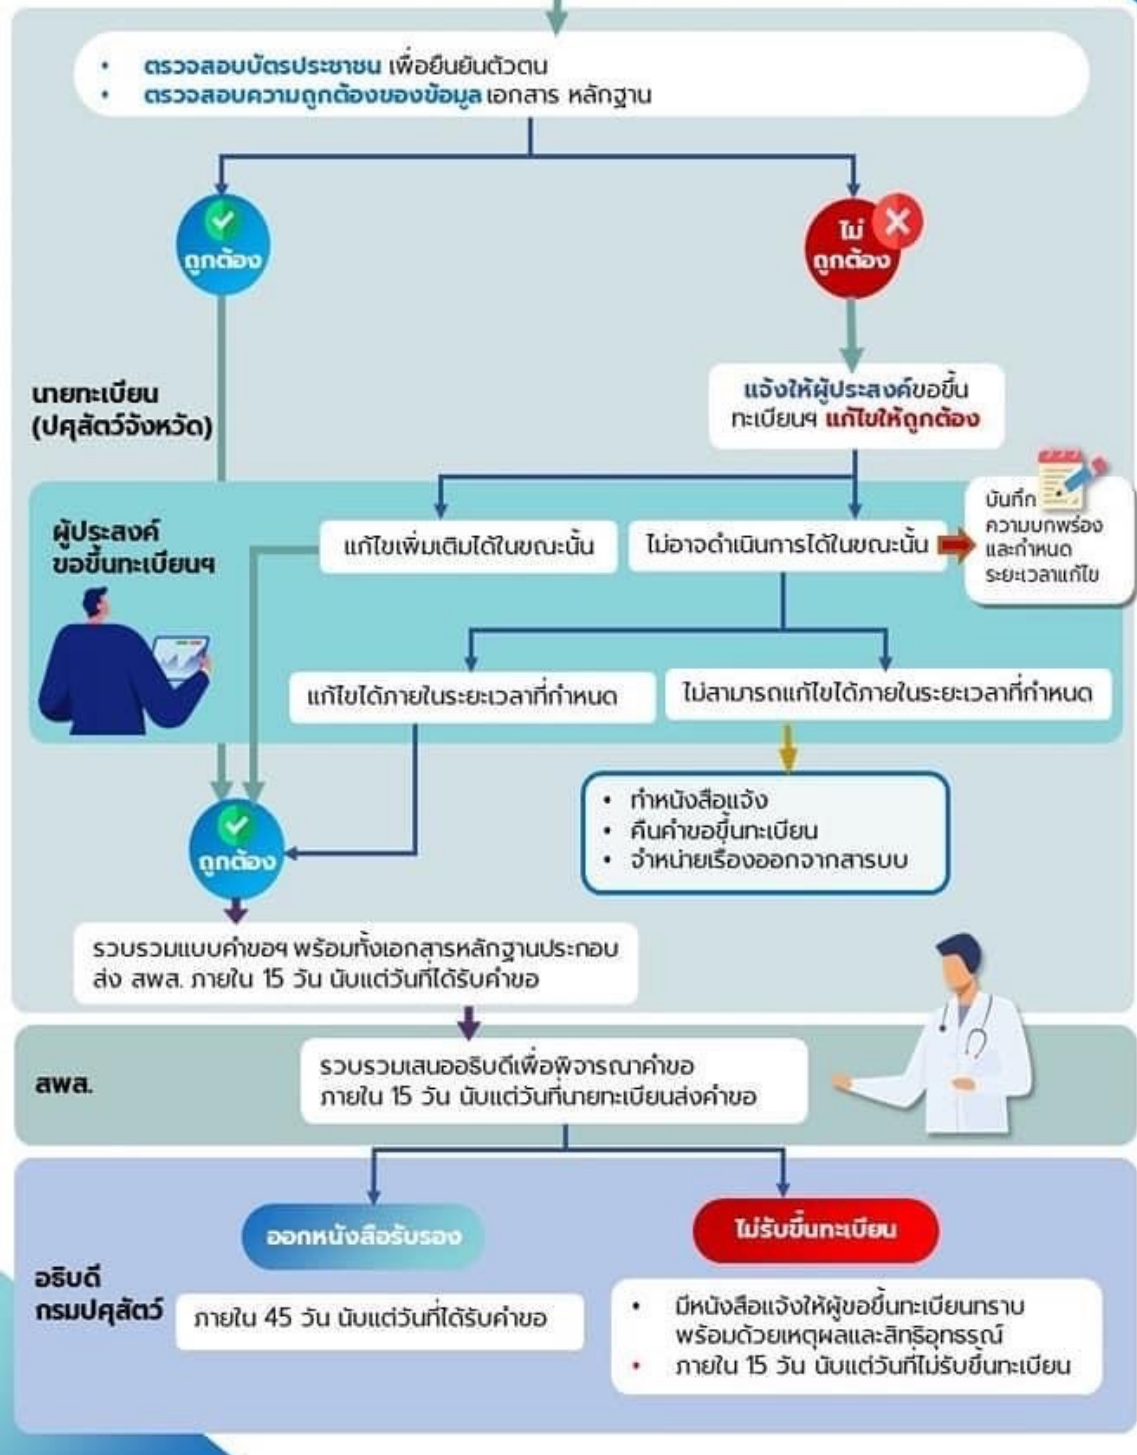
• ตรวจสอบบัตรประชาชน เพื่อยืนยันตัวตน
• ตรวจสอบความถูกต้องของข้อมูล เอกสาร หลักฐาน

ถูกต้อง

ไม่ถูกต้อง

นายทะเบียน (ปศุสัตว์จังหวัด)

แจ้งให้ผู้ประสงค์ขอขึ้นทะเบียนฯ แก้ไขให้ถูกต้อง

ผู้ประสงค์ขอขึ้นทะเบียนฯ

แก้ไขเพิ่มเติมได้ในขณะนั้น

ไม่อาจดำเนินการได้ในขณะนั้น

บันทึกความบกพร่องและกำหนดระยะเวลาแก้ไข

แก้ไขได้ภายในระยะเวลาที่กำหนด

ไม่สามารถแก้ไขได้ภายในระยะเวลาที่กำหนด

• ทำหนังสือแจ้ง
• คืนคำขอขึ้นทะเบียน
• จำหน่ายเรื่องออกจากสารบบ

ถูกต้อง

รวบรวมแบบคำขอฯ พร้อมทั้งเอกสารหลักฐานประกอบ ส่ง สพล. ภายใน 15 วัน นับแต่วันที่ได้รับคำขอ

สพล.

รวบรวมเสนออธิบดีเพื่อพิจารณาคำขอ ภายใน 15 วัน นับแต่วันที่นายทะเบียนส่งคำขอ

อธิบดี กรมปศุสัตว์

ออกหนังสือรับรอง

ภายใน 45 วัน นับแต่วันที่ได้รับคำขอ

ไม่รับขึ้นทะเบียน

• มีหนังสือแจ้งให้ผู้ขอขึ้นทะเบียนทราบ พร้อมด้วยเหตุผลและสิทธิอุทธรณ์
• ภายใน 15 วัน นับแต่วันที่ไม่รับขึ้นทะเบียน